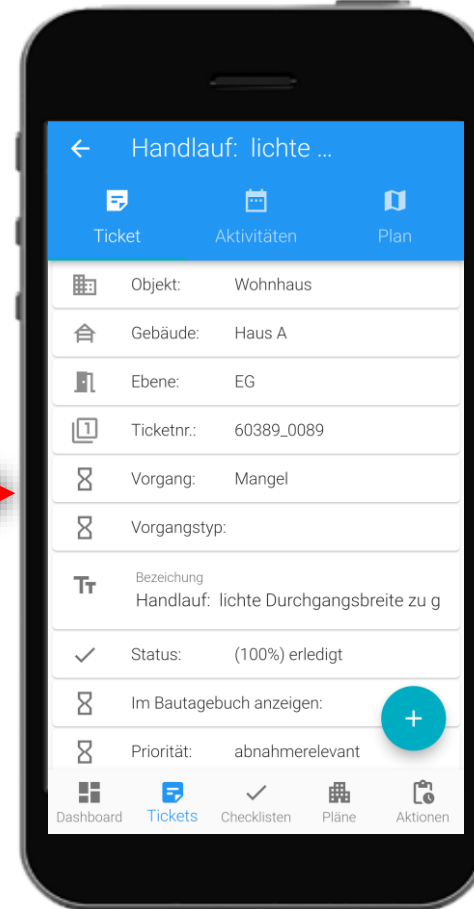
Handlauf: lichte ...

Ticket
Aktivitäten
Plan

Objekt: Wohnhaus

Gebäude: Haus A

Ebene: EG

Ticketnr.: 60389_0089

Vorgang: Mangel

Vorgangstyp:

Bezeichung
Handlauf: lichte Durchgangsbreite zu g

Status: (100%) erledigt

Im Bautagebuch anzeigen:

Priorität: abnahmerelevant

+

Dashboard
Tickets
Checklisten
Pläne
Aktionen